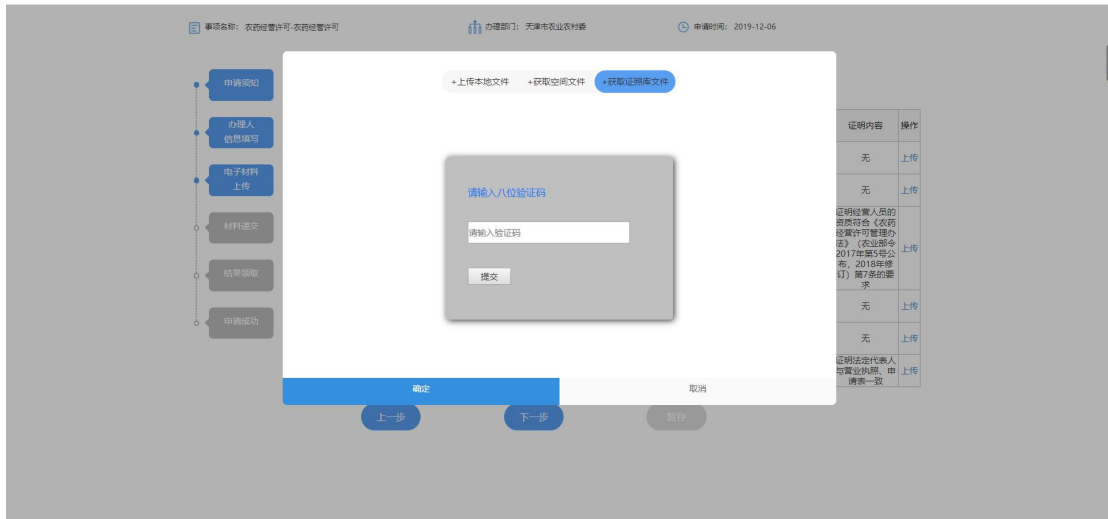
事项名称：农药经营许可-农药经营许可

办理部门：天津市农业农村委

申请时间：2019-12-06

申请须知

办理人信息填写

电子材料上传

材料递交

结果领取

申请成功

+上传本地文件

+获取空间文件

+获取证照库文件

请输入八位验证码

请输入验证码

提交

确定

取消

| 证明内容 | 操作 |
|---|---|
| 无 | 上传 |
| 无 | 上传 |
| 证明经营人员的资质符合《农药经营许可管理办法》（农业部令2017年第5号公布，2018年修订）第7条的要求 | 上传 |
| 无 | 上传 |
| 无 | 上传 |
| 证明法定代表人与营业执照、申请表一致 | 上传 |

上一步

下一步

暂存